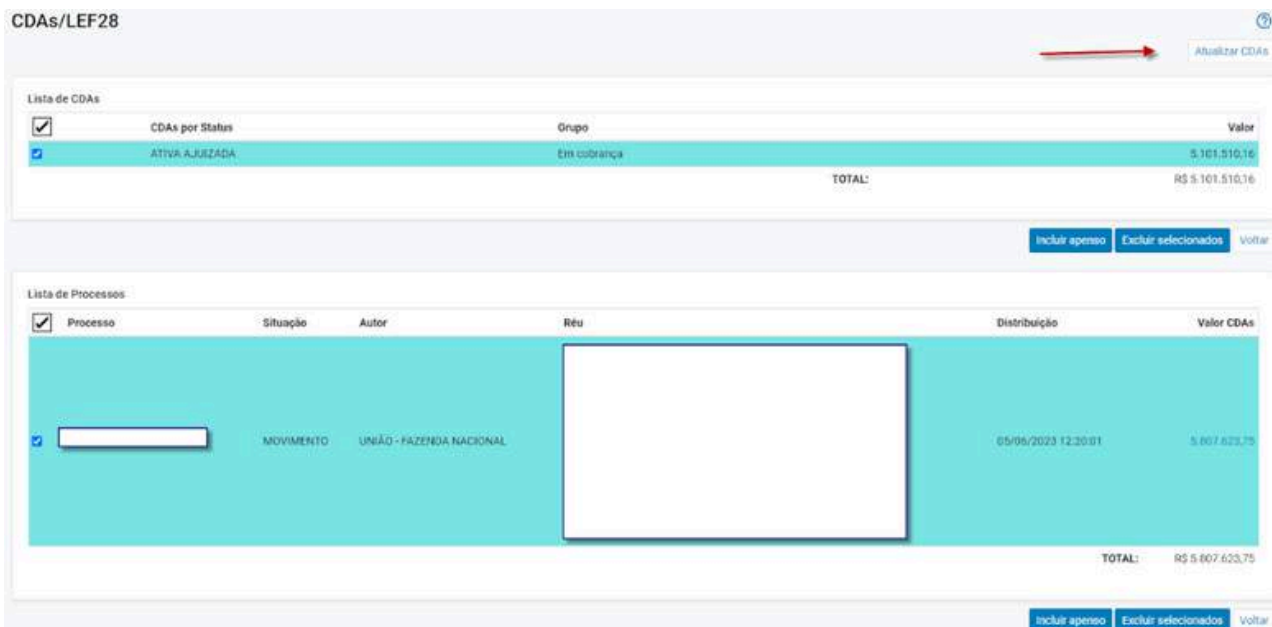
CDAs/LEF28

Atualizar CDAs

Lista de CDAs

| | CDAs por Status | Grupo | Valor |
|---|---|---|---|
| | ATIVA AJUIZADA | Em cobrança | 5.101.510,16 |
| | | TOTAL: | R$ 5.101.510,16 |

Incluir apenso | Excluir selecionados | Voltar

Lista de Processos

| | Processo | Situação | Autor | Réu | Distribuição | Valor CDAs |
|---|---|---|---|---|---|---|
| | | MOVIMENTO | UNIÃO - FAZENDA NACIONAL | | 05/06/2023 12:20:01 | 5.807.623,75 |
| | | | | | TOTAL: | R$ 5.807.623,75 |

Incluir apenso | Excluir selecionados | Voltar